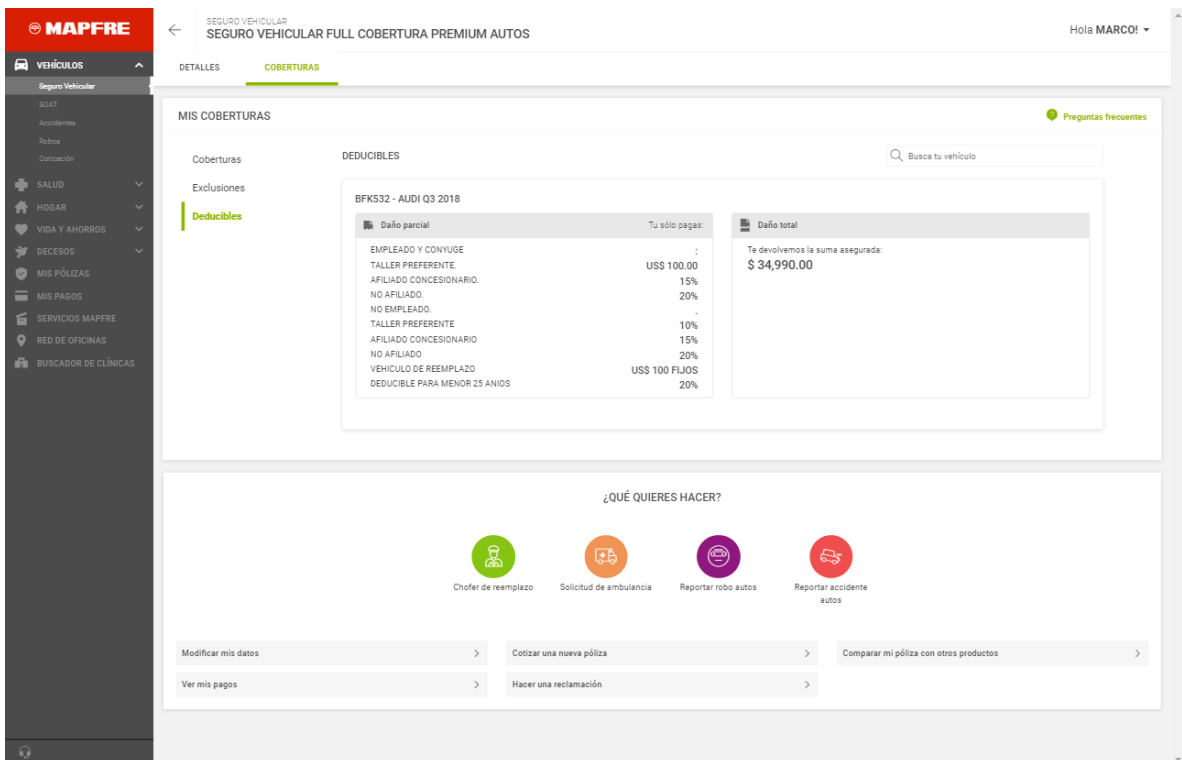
MAPFRE

VEHÍCULOS
Seguro Vehicular
SOAT
Accidentes
Robos
Cotización
SALUD
HOGAR
VIDA Y AHORROS
DECESOS
MIS PÓLIZAS
MIS PAGOS
SERVICIOS MAPFRE
RED DE OFICINAS
BUSCADOR DE CLÍNICAS

SEGURO VEHICULAR
SEGURO VEHICULAR FULL COBERTURA PREMIUM AUTOS

Hola MARCO!

DETALLES
COBERTURAS

MIS COBERTURAS
Preguntas frecuentes

Coberturas
Exclusiones
Deducibles

DEDUCIBLES
Busca tu vehículo

BFK532 - AUDI Q3 2018

Daño parcial
Tu sólo pagas:

| | |
|---|---|
| EMPLEADO Y CONYUGE | : |
| TALLER PREFERENTE. | US$ 100.00 |
| AFILIADO CONCESIONARIO. | 15% |
| NO AFILIADO. | 20% |
| NO EMPLEADO. | . |
| TALLER PREFERENTE | 10% |
| AFILIADO CONCESIONARIO | 15% |
| NO AFILIADO | 20% |
| VEHICULO DE REEMPLAZO | US$ 100 FIJOS |
| DEDUCIBLE PARA MENOR 25 ANIOS | 20% |

Daño total
Te devolvemos la suma asegurada:
$ 34,990.00

¿QUÉ QUIERES HACER?

Chofer de reemplazo
Solicitud de ambulancia
Reportar robo autos
Reportar accidente autos

Modificar mis datos
Cotizar una nueva póliza
Comparar mi póliza con otros productos
Ver mis pagos
Hacer una reclamación